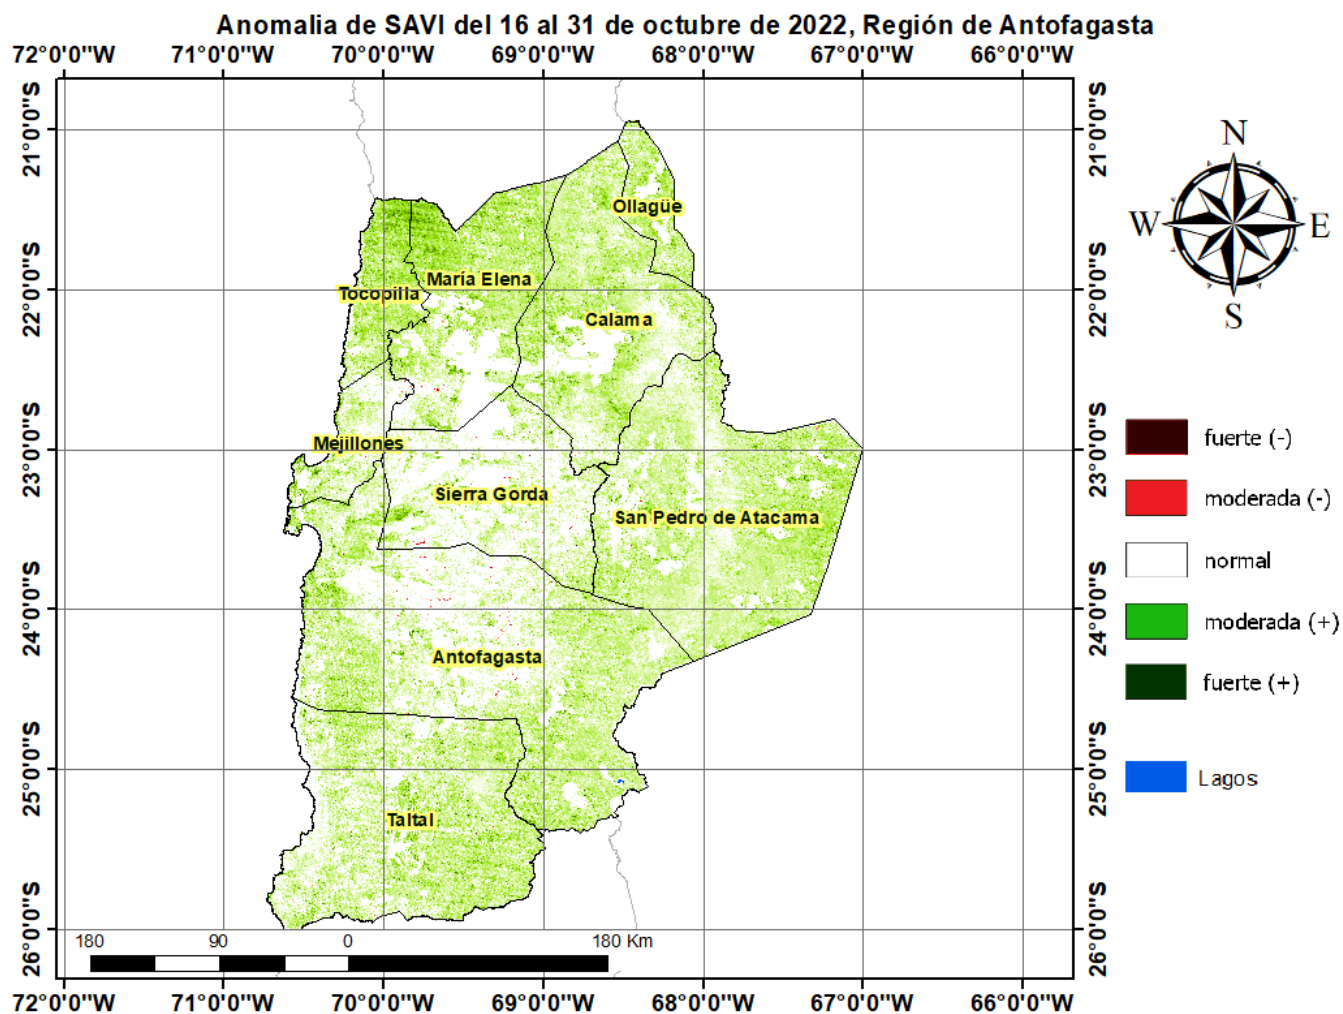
Anomalia de SAVI del 16 al 31 de octubre de 2022, Región de Antofagasta

72°0'0"W 71°0'0"W 70°0'0"W 69°0'0"W 68°0'0"W 67°0'0"W 66°0'0"W

21°0'0"S 22°0'0"S 23°0'0"S 24°0'0"S 25°0'0"S 26°0'0"S

Ollagüe
María Elena
Tocopilla
Calama
Mejillones
Sierra Gorda
San Pedro de Atacama
Antofagasta
Taltal

N
W E
S

fuerte (-)
moderada (-)
normal
moderada (+)
fuerte (+)
Lagos

180 90 0 180 Km

21°0'0"S 22°0'0"S 23°0'0"S 24°0'0"S 25°0'0"S 26°0'0"S

72°0'0"W 71°0'0"W 70°0'0"W 69°0'0"W 68°0'0"W 67°0'0"W 66°0'0"W